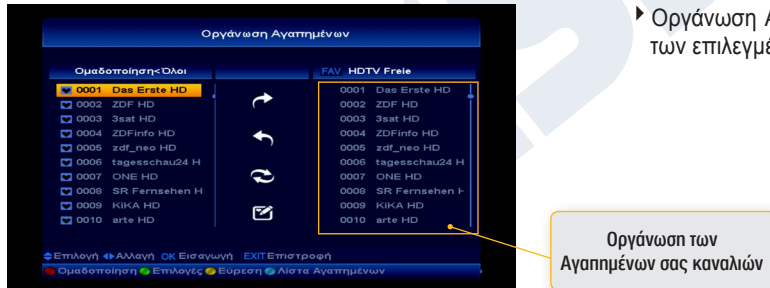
Οργάνωση Αγαπημένων

Ομαδοποίηση<Όλοι

FAV HDTV Freie

0001 Das Erste HD
0002 ZDF HD
0003 3sat HD
0004 ZDFinfo HD
0005 zdf_neo HD
0006 tagesschau24 H
0007 ONE HD
0008 SR Fernsehen H
0009 KiKA HD
0010 arte HD

0001 Das Erste HD
0002 ZDF HD
0003 3sat HD
0004 ZDFinfo HD
0005 zdf_neo HD
0006 tagesschau24 H
0007 ONE HD
0008 SR Fernsehen H
0009 KiKA HD
0010 arte HD

Επιλογή Αλλαγή OK Εισαγωγή EXIT Επιστροφή

Ομαδοποίηση Επιλογές Εύρεση Λίστα Αγαπημένων

Οργάνωση Α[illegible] των επιλεγμέ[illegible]

Οργάνωση των Αγαπημένων σας καναλιών